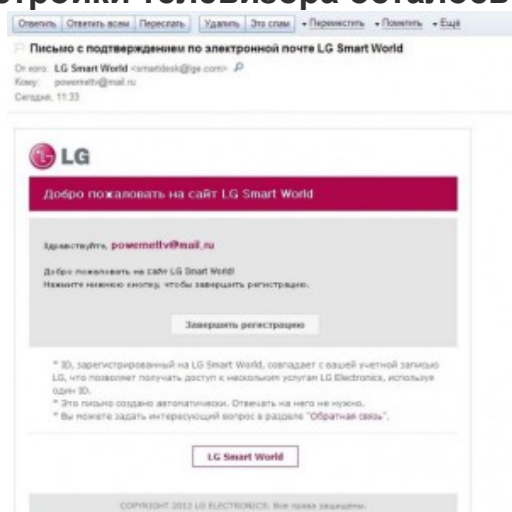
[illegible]стройки телевизора остальов

Ответить | Ответить всем | Переслать | Удалить | Это спам | ▾ Переместить | ▾ Пометить | ▾ Ещё

Письмо с подтверждением по электронной почте LG Smart World

От кого: LG Smart World <smartdesk@lge.com>
Кому: powemettv@mail.ru
Сегодня, 11:33

LG

Добро пожаловать на сайт LG Smart World

Здравствуйте, powemettv@mail.ru

Добро пожаловать на сайт LG Smart World!
Нажмите нижнюю кнопку, чтобы завершить регистрацию.

Завершить регистрацию

* ID, зарегистрированный на LG Smart World, совпадает с вашей учетной записью LG, что позволяет получать доступ к нескольким услугам LG Electronics, используя один ID.
* Это письмо создано автоматически. Отвечать на него не нужно.
* Вы можете задать интересующий вопрос в разделе "Обратная связь".

LG Smart World

COPYRIGHT 2012 LG ELECTRONICS. Все права защищены.